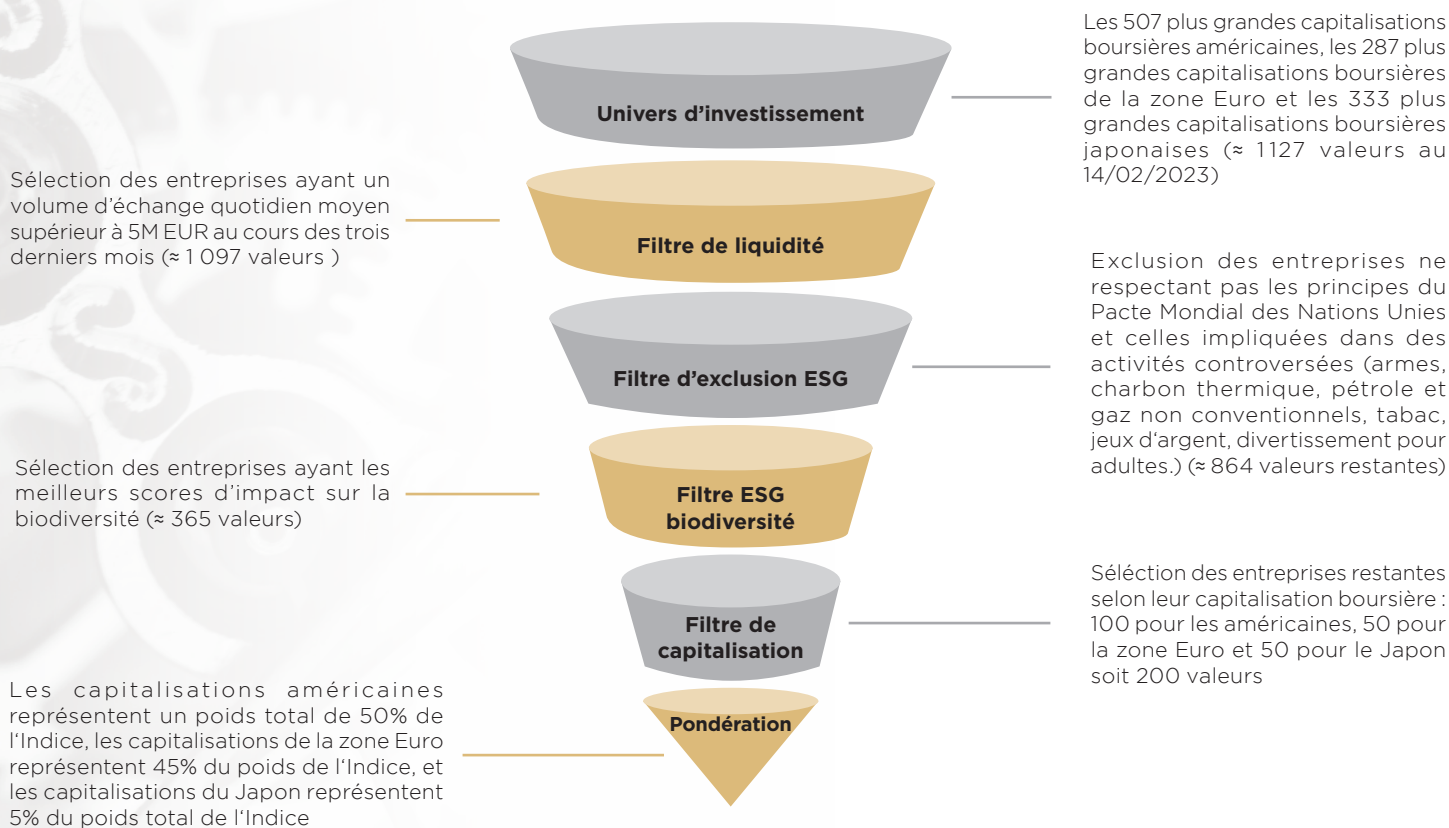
Univers d'investissement

Les 507 plus grandes capitalisations boursières américaines, les 287 plus grandes capitalisations boursières de la zone Euro et les 333 plus grandes capitalisations boursières japonaises (≈ 1127 valeurs au 14/02/2023)

Sélection des entreprises ayant un volume d'échange quotidien moyen supérieur à 5M EUR au cours des trois derniers mois (≈ 1 097 valeurs )

Filtre de liquidité

Filtre d'exclusion ESG

Exclusion des entreprises ne respectant pas les principes du Pacte Mondial des Nations Unies et celles impliquées dans des activités controversées (armes, charbon thermique, pétrole et gaz non conventionnels, tabac, jeux d'argent, divertissement pour adultes.) (≈ 864 valeurs restantes)

Sélection des entreprises ayant les meilleurs scores d'impact sur la biodiversité (≈ 365 valeurs)

Filtre ESG biodiversité

Filtre de capitalisation

Séléction des entreprises restantes selon leur capitalisation boursière : 100 pour les américaines, 50 pour la zone Euro et 50 pour le Japon soit 200 valeurs

Pondération

Les capitalisations américaines représentent un poids total de 50% de l'Indice, les capitalisations de la zone Euro représentent 45% du poids de l'Indice, et les capitalisations du Japon représentent 5% du poids total de l'Indice